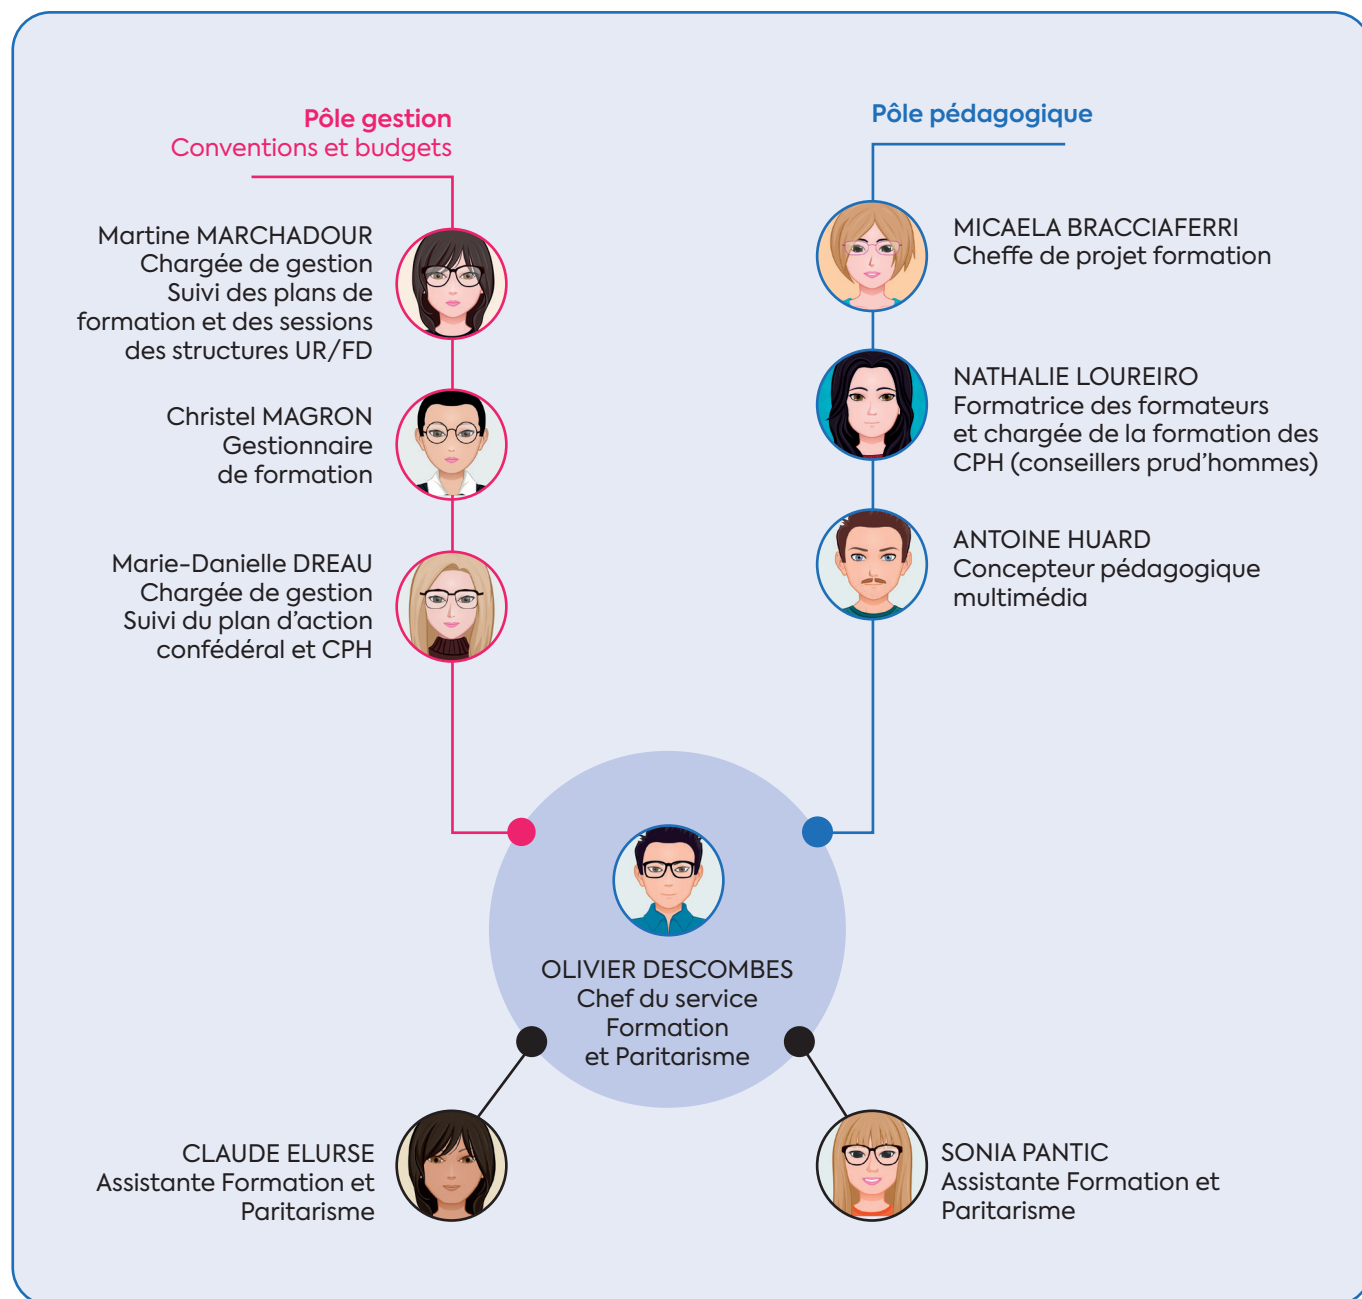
Pôle gestion
Conventions et budgets

Martine MARCHADOUR
Chargée de gestion
Suivi des plans de formation et des sessions des structures UR/FD

Christel MAGRON
Gestionnaire de formation

Marie-Danielle DREAU
Chargée de gestion
Suivi du plan d'action confédéral et CPH

Pôle pédagogique

MICAELA BRACCIAFERRI
Cheffe de projet formation

NATHALIE LOUREIRO
Formatrice des formateurs et chargée de la formation des CPH (conseillers prud'hommes)

ANTOINE HUARD
Concepteur pédagogique multimédia

OLIVIER DESCOMBES
Chef du service Formation et Paritarisme

CLAUDE ELURSE
Assistante Formation et Paritarisme

SONIA PANTIC
Assistante Formation et Paritarisme